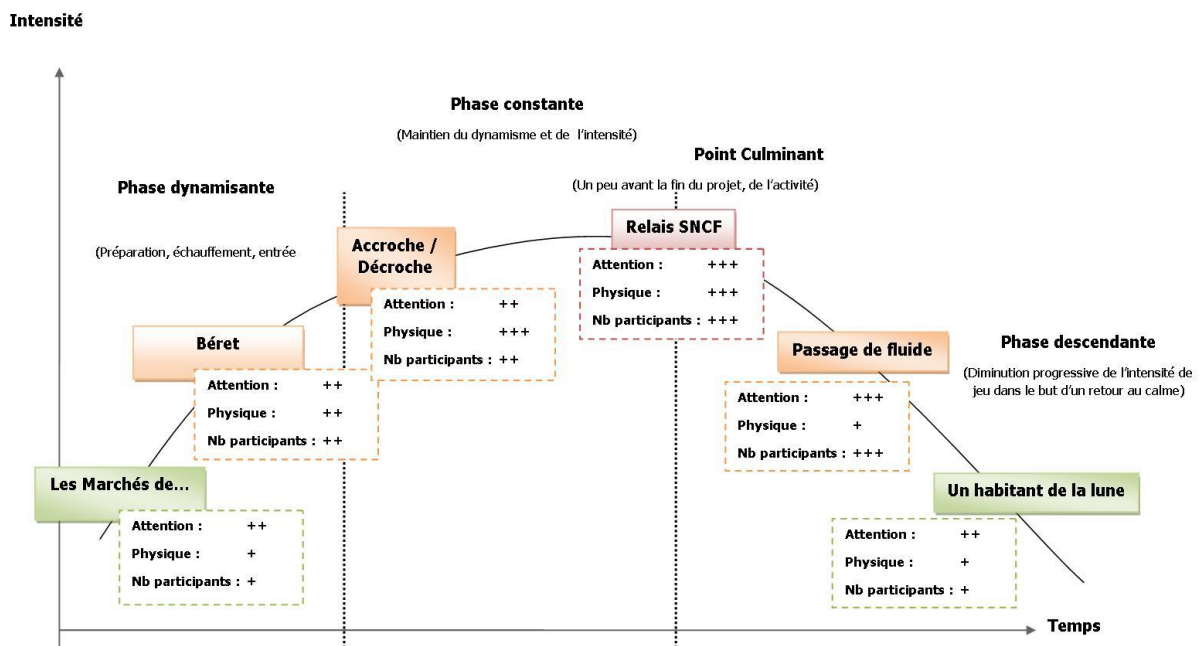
Intensité

Phase constante

(Maintien du dynamisme et de l'intensité)

Point Culminant

(Un peu avant la fin du projet, de l'activité)

Phase dynamisante

(Préparation, échauffement, entrée

Accroche / Décroche

Attention : ++
Physique : +++
Nb participants : ++

Relais SNCF

Attention : +++
Physique : +++
Nb participants : +++

Béret

Attention : ++
Physique : ++
Nb participants : ++

Passage de fluide

Attention : +++
Physique : +
Nb participants : +++

Phase descendante

(Diminution progressive de l'intensité de jeu dans le but d'un retour au calme)

Les Marchés de...

Attention : ++
Physique : +
Nb participants : +

Un habitant de la lune

Attention : ++
Physique : +
Nb participants : +

Temps